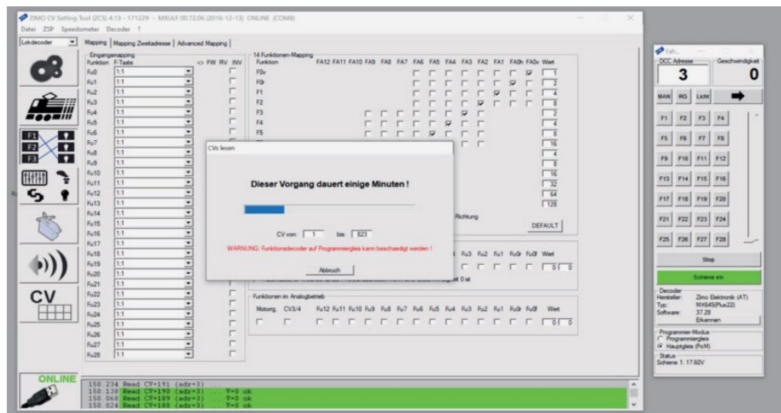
ZIMO CV Setting Tool (ZCS) 4.13 - 171229 - MX645 00.72.06 (2016-12-13) ONLINE (COM8)

Datei ZSP Speedometer Decoder ?

Lokdecoder

Mapping | Mapping Zweitadresse | Advanced Mapping

Eingangsmapping
Funktion F-Taste <> FW RV INV

FuD 1:1
Fu1 1:1
Fu2 1:1
Fu3 1:1
Fu4 1:1
Fu5 1:1
Fu6 1:1
Fu7 1:1
Fu8 1:1
Fu9 1:1
Fu10 1:1
Fu11 1:1
Fu12 1:1
Fu13 1:1
Fu14 1:1
Fu15 1:1
Fu16 1:1
Fu17 1:1
Fu18 1:1
Fu19 1:1
Fu20 1:1
Fu21 1:1
Fu22 1:1
Fu23 1:1
Fu24 1:1
Fu25 1:1
Fu26 1:1
Fu27 1:1
Fu28 1:1

14 Funktionen-Mapping
Funktion FA12 FA11 FA10 FA9 FA8 FA7 FA6 FA5 FA4 FA3 FA2 FA1 FA0r FA0v Wert

F0r
F0v
F1
F2
F3
F4
F5

1
2
4
8
2
4
8
16
4
8
16
32
64
128

Richtung

DEFAULT

CVs lesen

Dieser Vorgang dauert einige Minuten !

CV von: 1 bis: 823

WARNUNG: Funktionsdecoder auf Programmiergleis kann beschädigt werden !

Abbruch

Fu3 Fu2 Fu1 Fu0f Fu0r Wert

0 0

Funktionen im Analogbetrieb
Mutung CV3/4 Fu12 Fu11 Fu10 Fu9 Fu8 Fu7 Fu6 Fu5 Fu4 Fu3 Fu2 Fu1 Fu0f Fu0r Wert

0 0

ONLINE

150 234 Read CV=191 (adr=3)
150 130 Read CV=190 (adr=3) ... V=0 ok
150 068 Read CV=189 (adr=3) ... V=0 ok
150 024 Read CV=188 (adr=3) ... V=0 ok

DCC Adresse Geschwindigkeit
3 0

MAN RG LkM

F1 F2 F3 F4
F5 F6 F7 F8
F9 F10 F11 F12
F13 F14 F15 F16
F17 F18 F19 F20
F21 F22 F23 F24
F25 F26 F27 F28

Stop

Schiene ein

Decoder
Hersteller: Zimo Elektronik (AT)
Typ: MX645(Plux22)
Software: 37.26
Erkennen

Programmier-Modus
Programmiergleis
Hauptgleis (PoM)

Status
Schiene 1: 17.92V